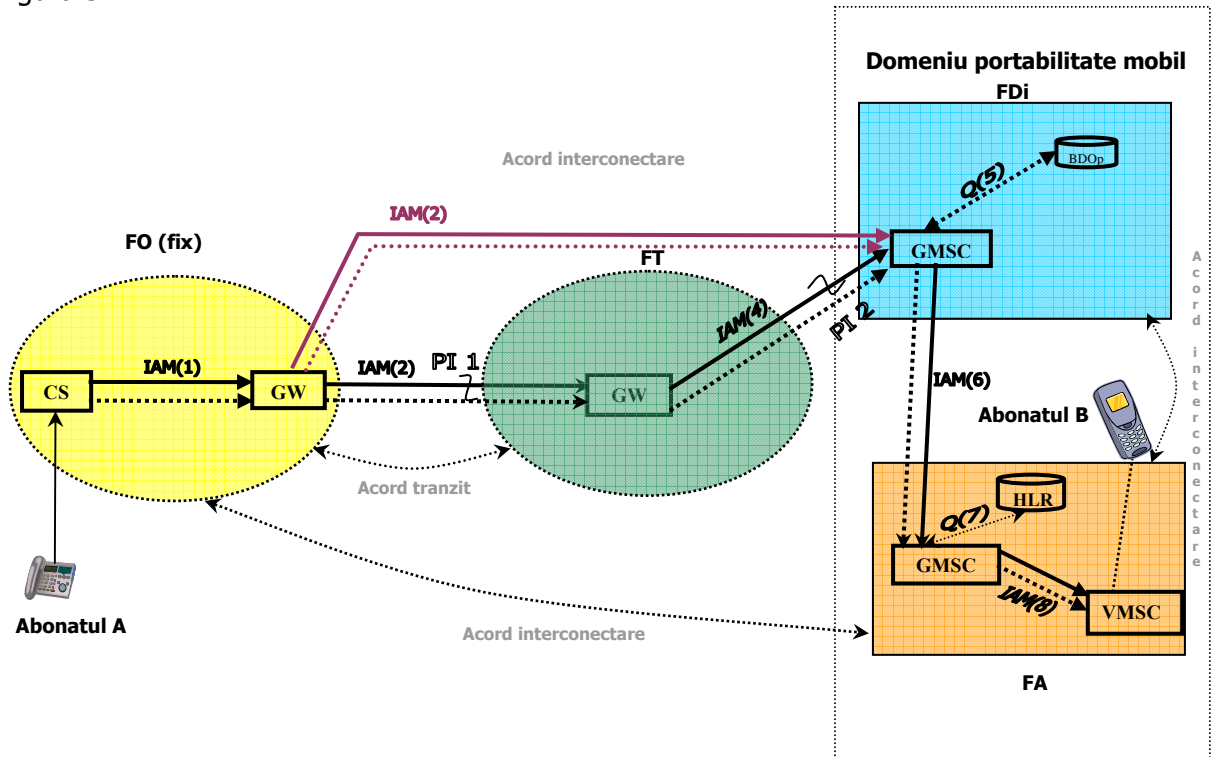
Domeniu portabilitate mobil

FDi

BDOp

Q(5)

Acord interconectare

IAM(2)

GMSC

FO (fix)

FT

Acord interconectare

IAM(4)

PI 2

IAM(1)

IAM(2)

PI 1

CS

GW

GW

IAM(6)

Abonatul B

Acord tranzit

HLR

Q(7)

GMSC

IAM(8)

VMSC

Abonatul A

Acord interconectare

FA